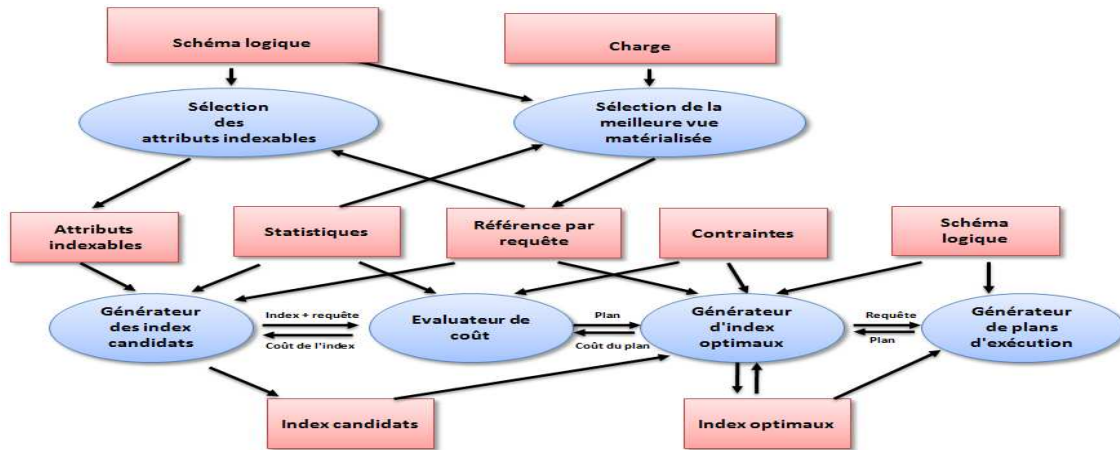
Schéma logique

Charge

Sélection des attributs indexables

Sélection de la meilleure vue matérialisée

Attributs indexables

Statistiques

Référence par requête

Contraintes

Schéma logique

Générateur des index candidats

Index + requête

Coût de l'index

Evaluateur de coût

Plan

Coût du plan

Générateur d'index optimaux

Requête

Plan

Générateur de plans d'exécution

Index candidats

Index optimaux